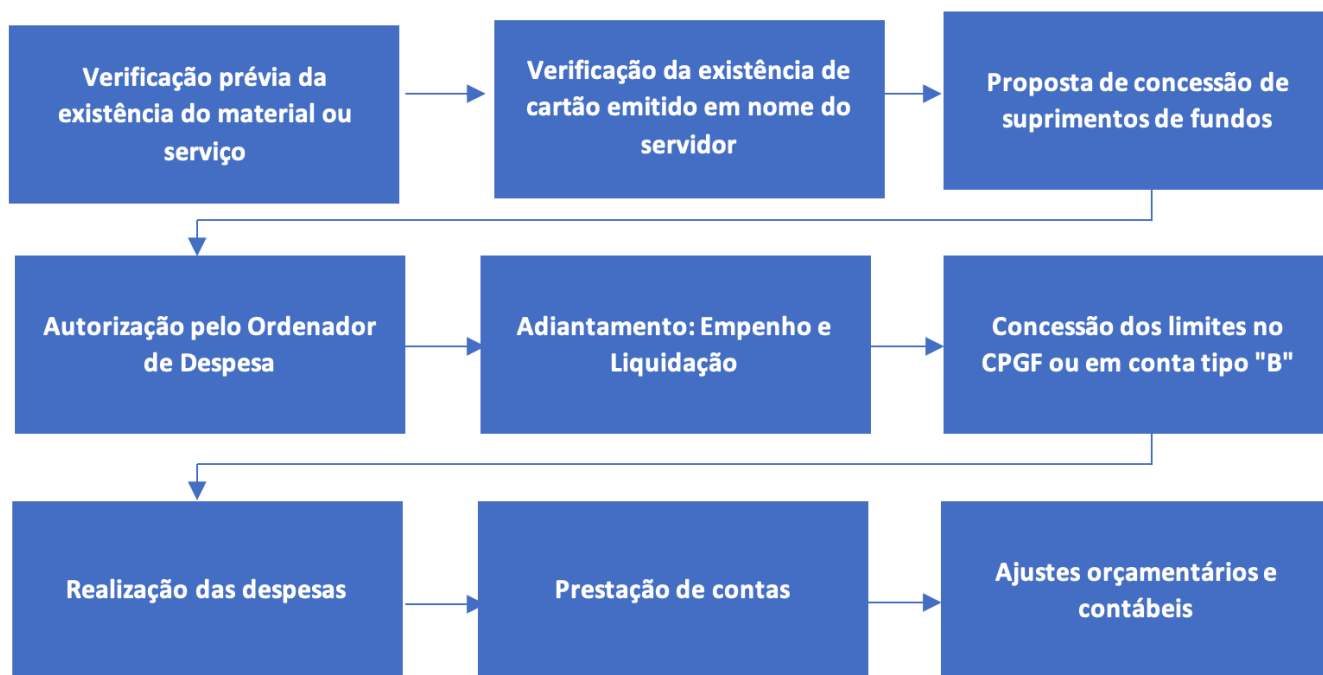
Verificação prévia da existência do material ou serviço

Verificação da existência de cartão emitido em nome do servidor

Proposta de concessão de suprimentos de fundos

Autorização pelo Ordenador de Despesa

Adiantamento: Empenho e Liquidação

Concessão dos limites no CPGF ou em conta tipo "B"

Realização das despesas

Prestação de contas

Ajustes orçamentários e contábeis